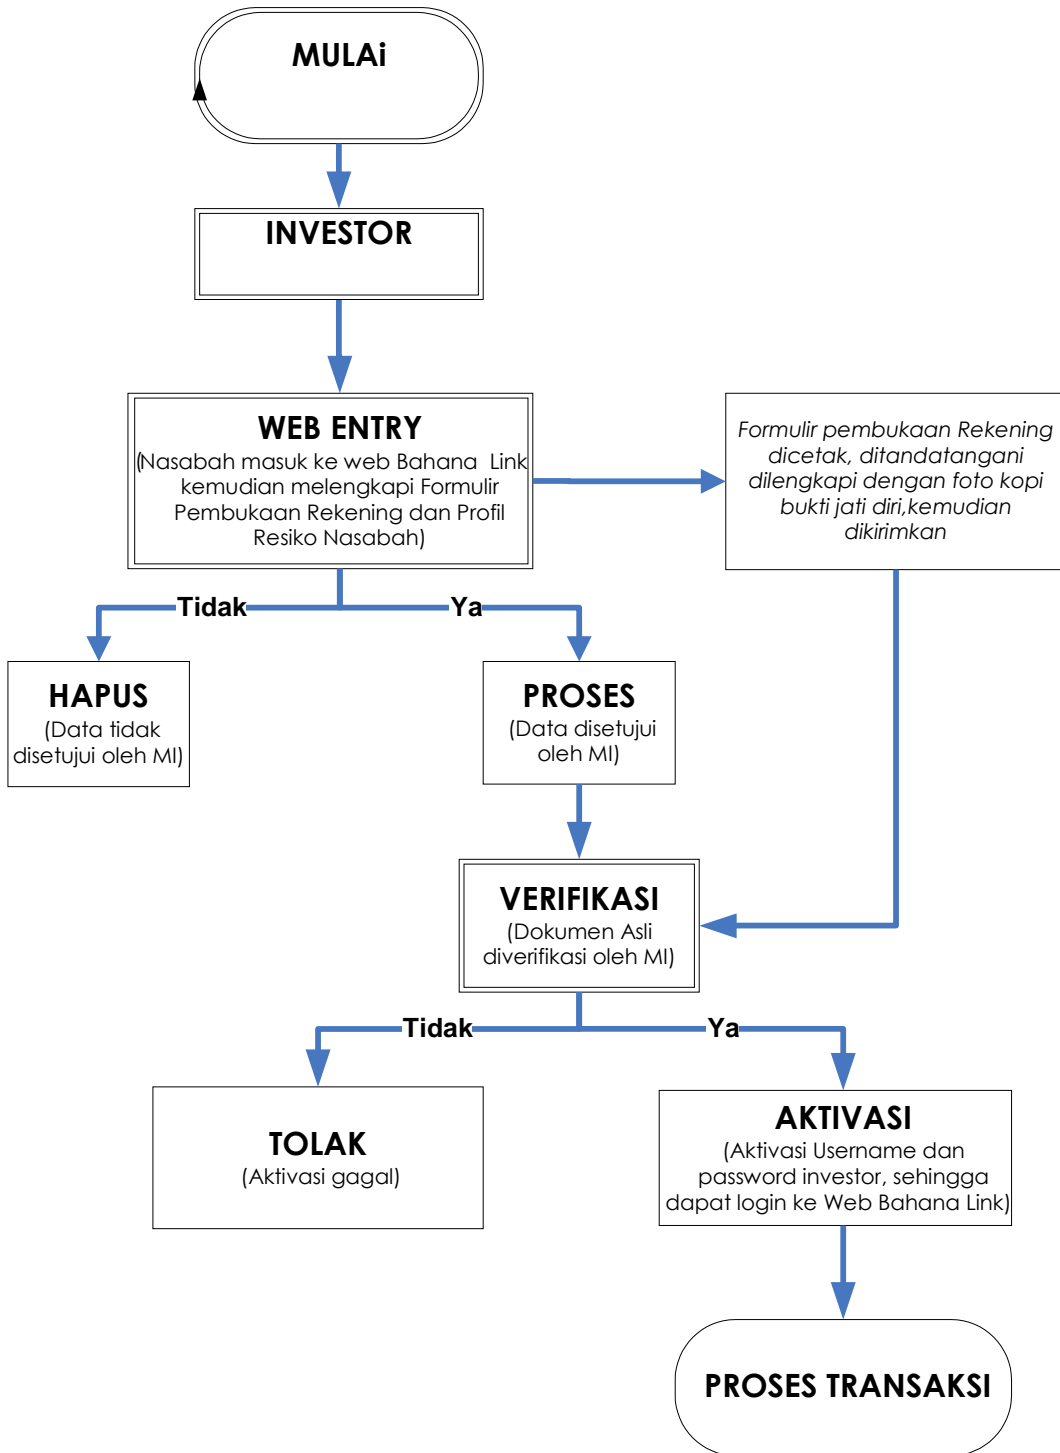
MULAi

INVESTOR

WEB ENTRY
(Nasabah masuk ke web Bahana Link kemudian melengkapi Formulir Pembukaan Rekening dan Profil Resiko Nasabah)

Formulir pembukaan Rekening dicetak, ditandatangani dilengkapi dengan foto kopi bukti jati diri,kemudian dikirimkan

Tidak

Ya

HAPUS
(Data tidak disetujui oleh MI)

PROSES
(Data disetujui oleh MI)

VERIFIKASI
(Dokumen Asli diverifikasi oleh MI)

Tidak

Ya

TOLAK
(Aktivasi gagal)

AKTIVASI
(Aktivasi Username dan password investor, sehingga dapat login ke Web Bahana Link)

PROSES TRANSAKSI